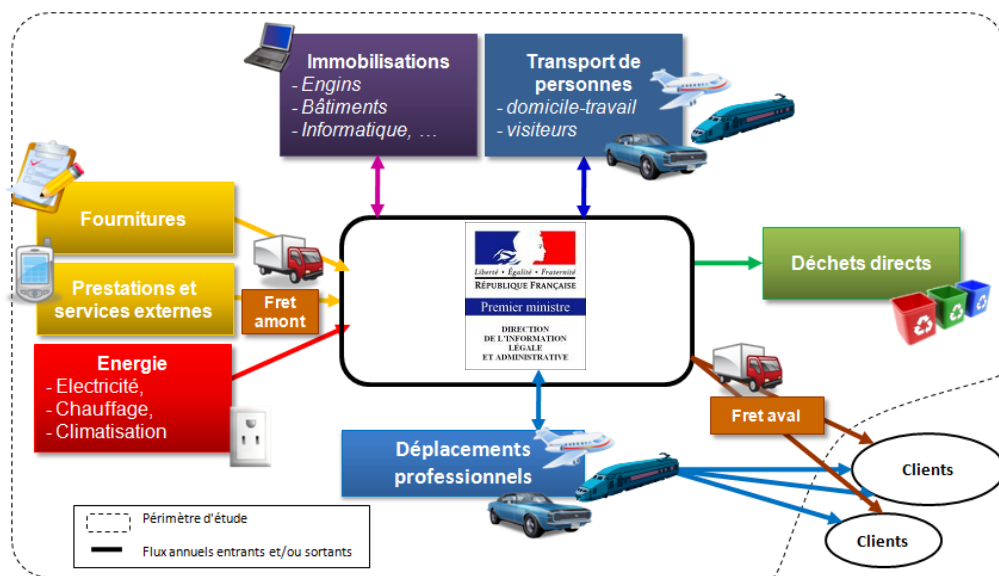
Immobilisations
- Engins
- Bâtiments
- Informatique, …

Transport de personnes
- domicile-travail
- visiteurs

Fournitures

Prestations et services externes

Fret amont

Energie
- Electricité,
- Chauffage,
- Climatisation

Liberté • Égalité • Fraternité
RÉPUBLIQUE FRANÇAISE
Premier ministre
DIRECTION DE L'INFORMATION LÉGALE ET ADMINISTRATIVE

Déchets directs

Fret aval

Déplacements professionnels

Clients

Clients

Périmètre d'étude

Flux annuels entrants et/ou sortants